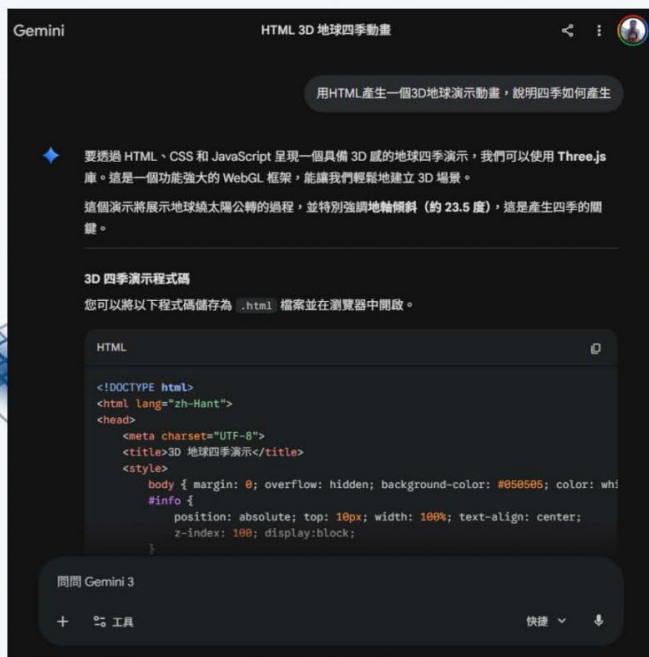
Gemini

HTML 3D 地球四季動畫

用HTML產生一個3D地球演示動畫，說明四季如何產生

要透過 HTML、CSS 和 JavaScript 呈現一個具備 3D 感的地球四季演示，我們可以使用 Three.js 庫。這是一個功能強大的 WebGL 框架，能讓我們輕鬆地建立 3D 場景。

這個演示將展示地球繞太陽公轉的過程，並特別強調地軸傾斜（約 23.5 度），這是產生四季的關鍵。

3D 四季演示程式碼

您可以將以下程式碼儲存為 .html 檔案並在瀏覽器中開啟。

HTML

```
<!DOCTYPE html>
<html lang="zh-Hant">
<head>
    <meta charset="UTF-8">
    <title>3D 地球四季演示</title>
    <style>
        body { margin: 0; overflow: hidden; background-color: #050505; color: whi
        #info {
            position: absolute; top: 10px; width: 100%; text-align: center;
            z-index: 100; display:block;
        }
```

問問 Gemini 3

+ 工具

快捷